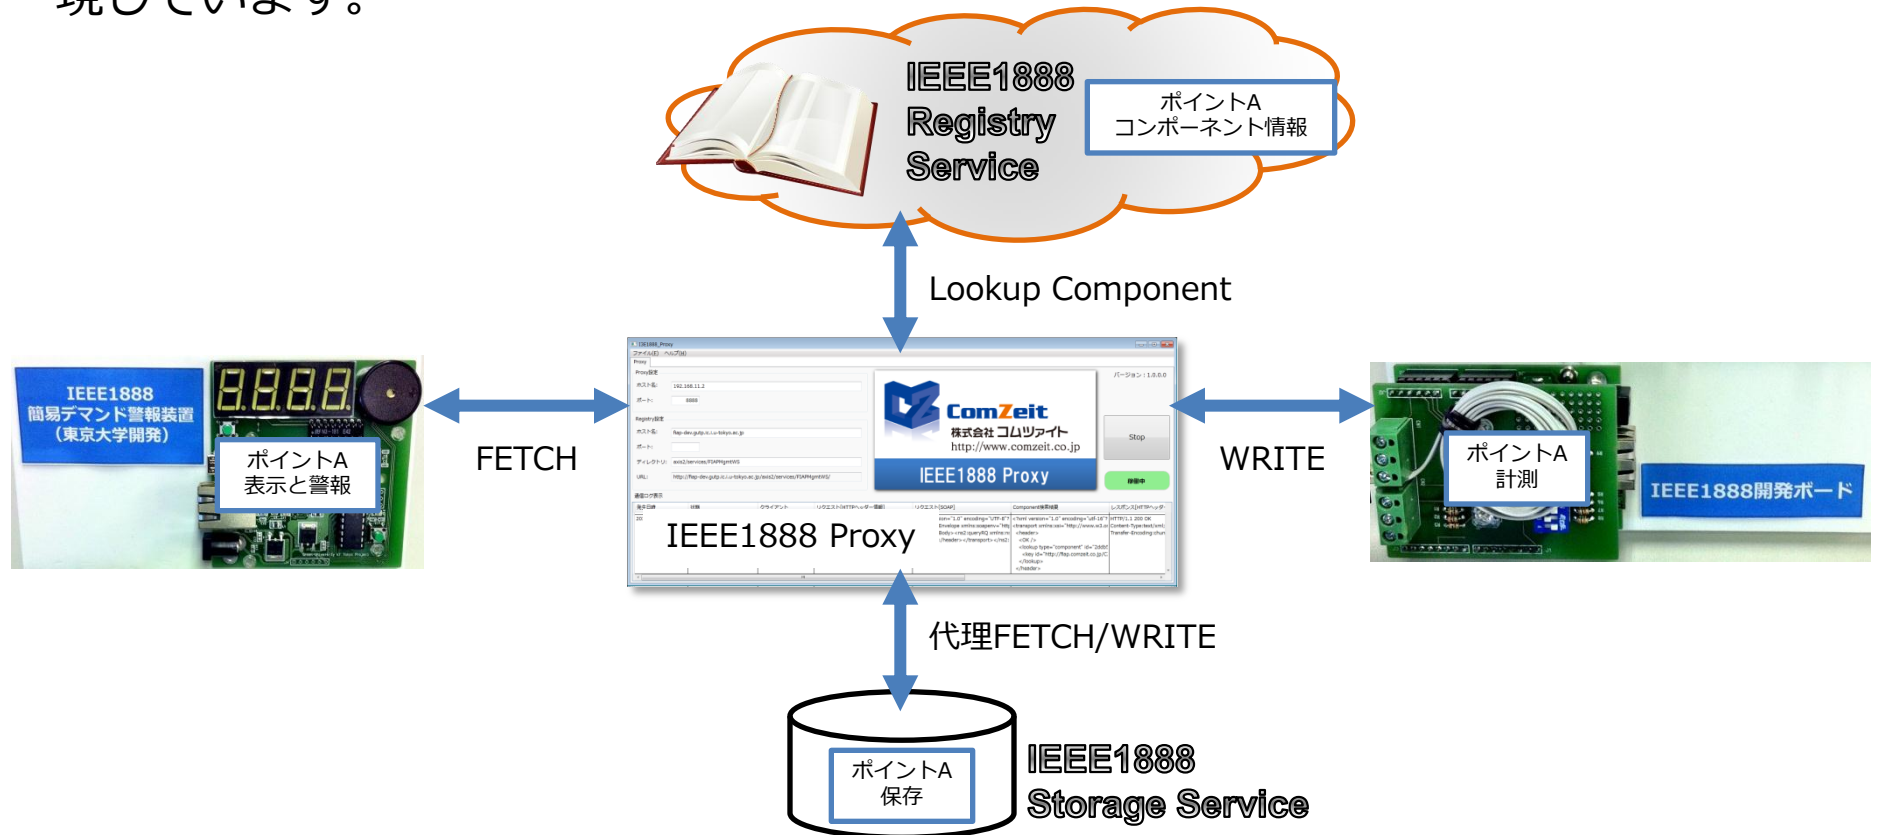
現しています。

IEEE1888 Registry Service

ポイントA コンポーネント情報

Lookup Component

IEEE1888 簡易デマンド警報装置 (東京大学開発)

8.8.8.8

ポイントA 表示と警報

FETCH

ComZeit 株式会社 コムツァイト http://www.comzeit.co.jp

IEEE1888 Proxy

Stop

IEEE1888 Proxy

WRITE

ポイントA 計測

IEEE1888開発ボード

代理FETCH/WRITE

ポイントA 保存

IEEE1888 Storage Service